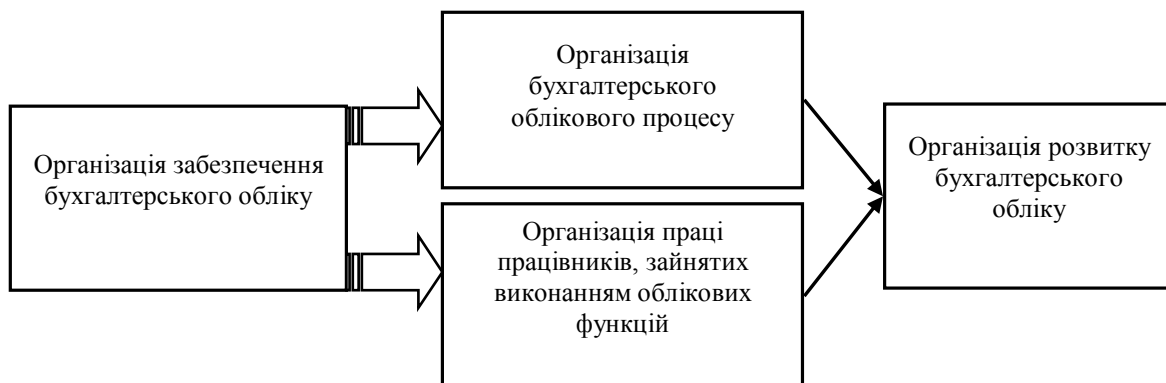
Організація забезпечення бухгалтерського обліку

Організація бухгалтерського облікового процесу

Організація праці працівників, зайнятих виконанням облікових функцій

Організація розвитку бухгалтерського обліку